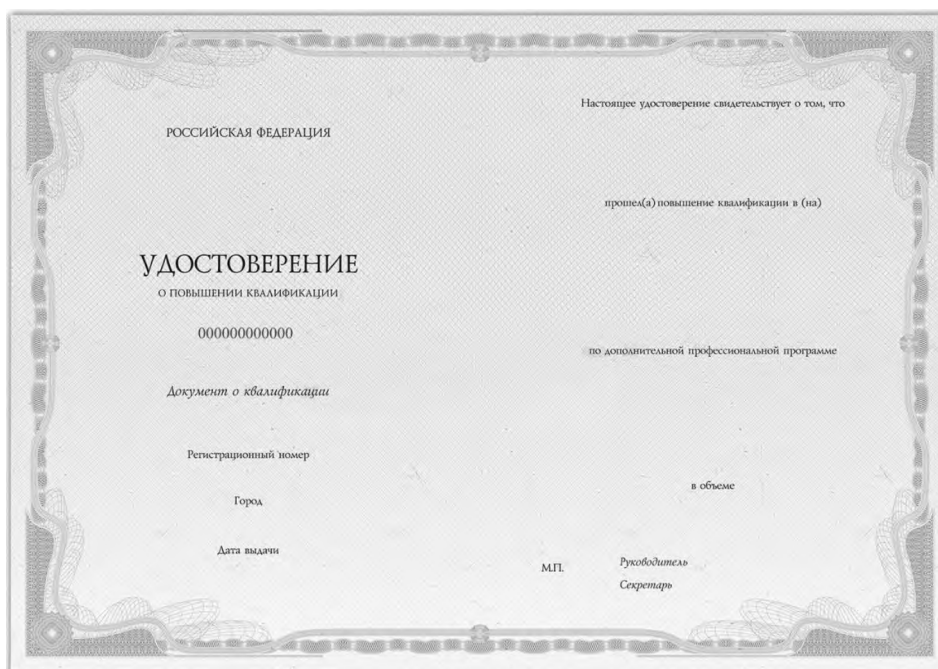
РОССИЙСКАЯ ФЕДЕРАЦИЯ

УДОСТОВЕРЕНИЕ
О ПОВЫШЕНИИ КВАЛИФИКАЦИИ

000000000000

Документ о квалификации

Регистрационный номер

Город

Дата выдачи

Настоящее удостоверение свидетельствует о том, что

прошел(а) повышение квалификации в (на)

по дополнительной профессиональной программе

в объеме

М.П.

Руководитель

Секретарь